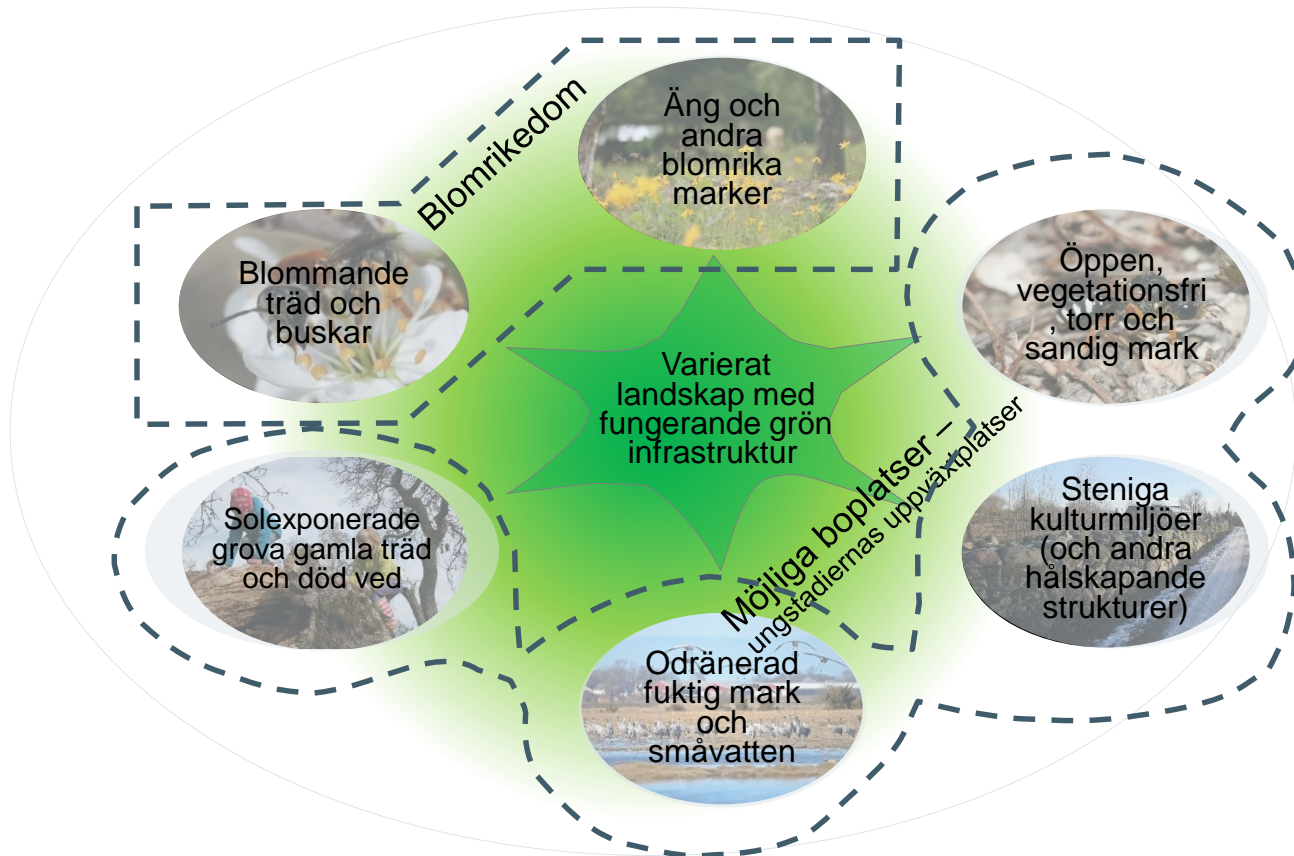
Blomrikedom

Äng och andra blomrika marker

Blommande träd och buskar

Öppen, vegetationsfri, torr och sandig mark

Varierat landskap med fungerande grön infrastruktur

Möjliga boplatser – ungstadiernas uppväxtplatser

Steniga kulturmiljöer (och andra hålskapande strukturer)

Solexponerade grova gamla träd och död ved

Odränerad fuktig mark och småvatten